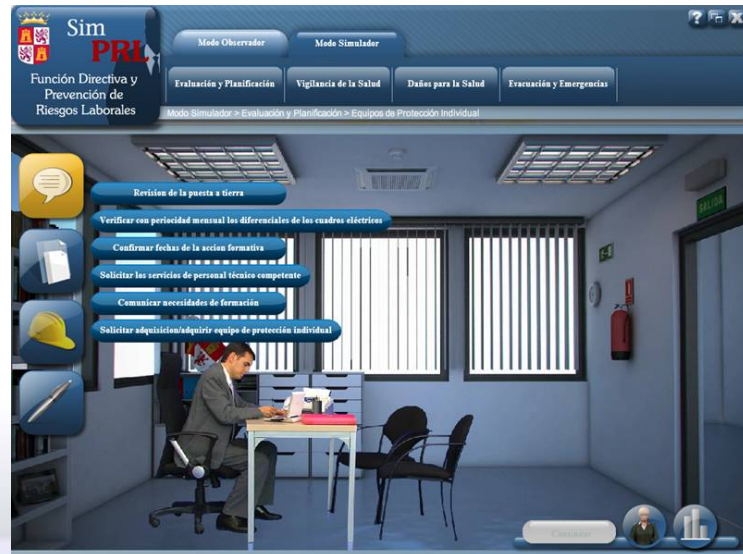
Sim PRL

Función Directiva y Prevención de Riesgos Laborales

Modo Observador

Modo Simulador

Evaluación y Planificación

Vigilancia de la Salud

Daños para la Salud

Evacuación y Emergencias

Modo Simulador > Evaluación y Planificación > Equipos de Protección Individual

Revision de la puesta a tierra

Verificar con periocidad mensual los diferenciales de los cuadros eléctricos

Confirmar fechas de la accion formativa

Solicitar los servicios de personal técnico competente

Comunicar necesidades de formación

Solicitar adquisicion/adquirir equipo de protección individual

SALIDA

Continuar